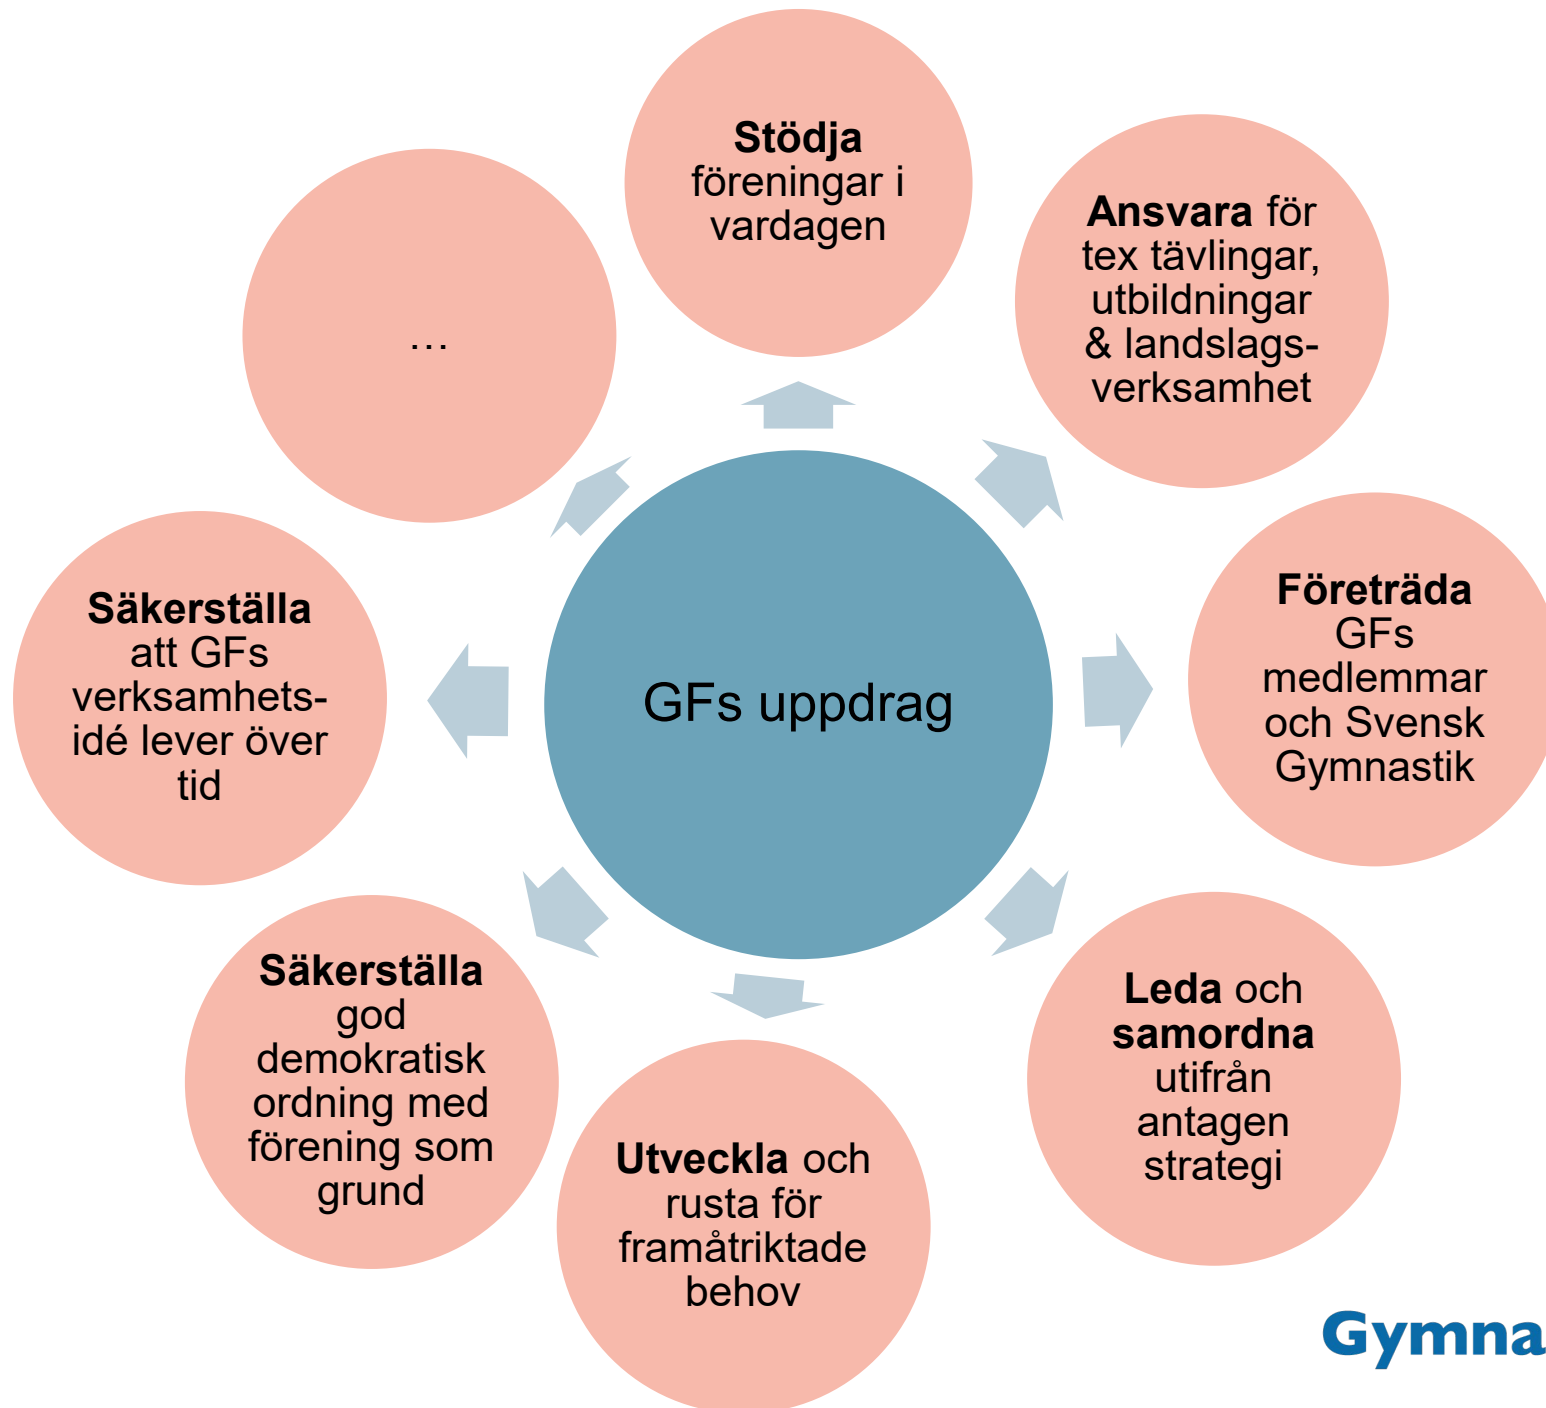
GFs uppdrag

**Stödja** föreningar i vardagen

**Ansvara** för tex tävlingar, utbildningar & landslagsverksamhet

**Företräda** GFs medlemmar och Svensk Gymnastik

**Leda** och **samordna** utifrån antagen strategi

**Utveckla** och rusta för framåtriktade behov

**Säkerställa** god demokratisk ordning med förening som grund

**Säkerställa** att GFs verksamhetsidé lever över tid

…

Gymna